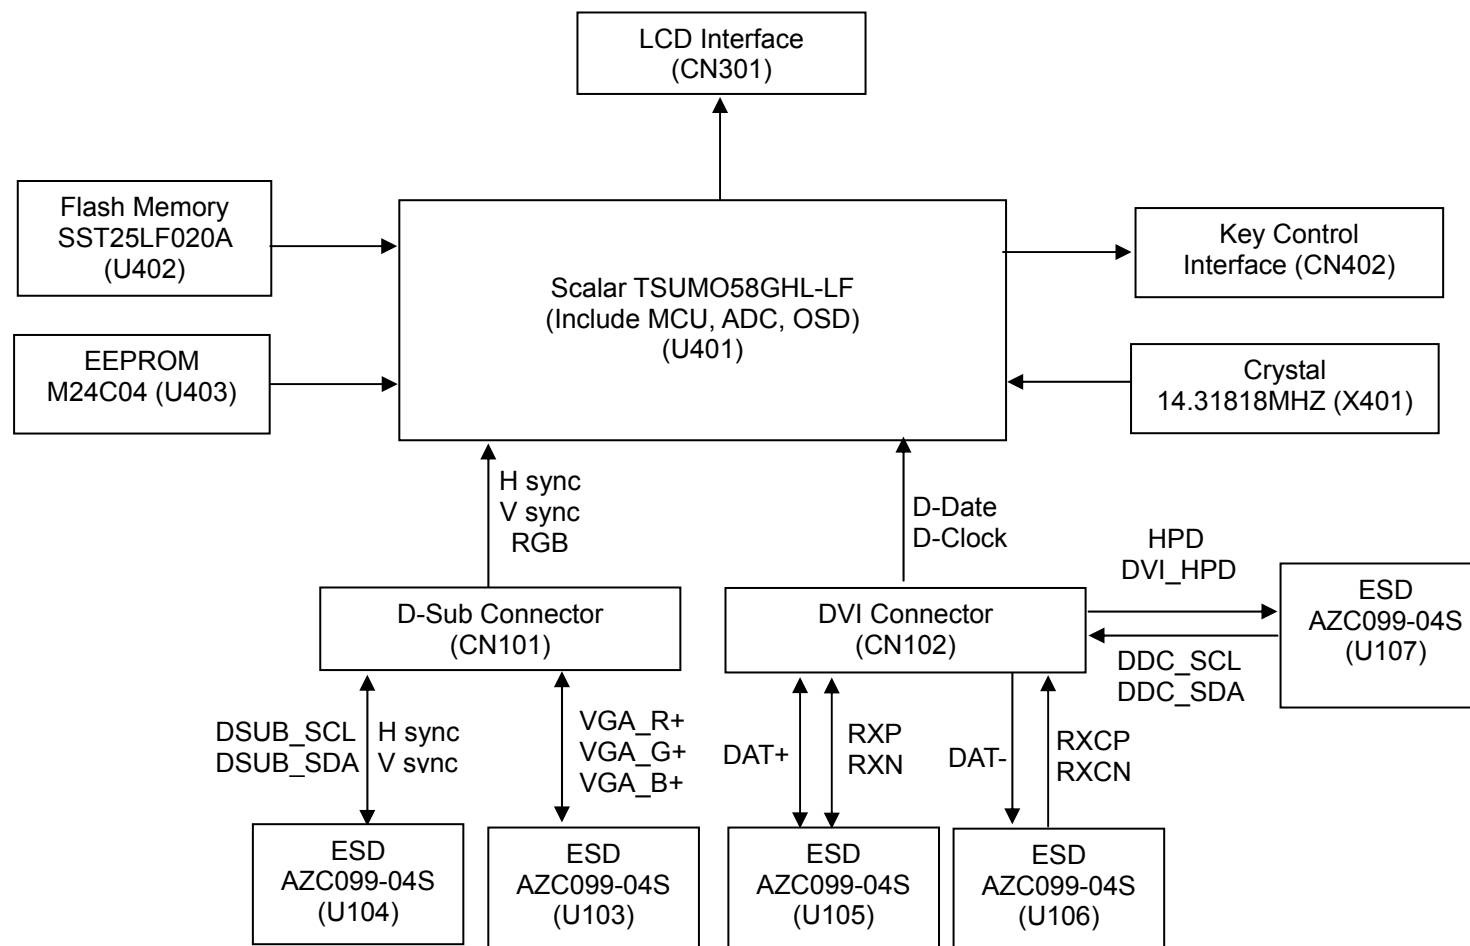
LCD Interface
(CN301)

Flash Memory
SST25LF020A
(U402)

Scalar TSUMO58GHL-LF
(Include MCU, ADC, OSD)
(U401)

Key Control
Interface (CN402)

EEPROM
M24C04 (U403)

Crystal
14.31818MHZ (X401)

H sync
V sync
RGB

D-Date
D-Clock

HPD
DVI_HPD

D-Sub Connector
(CN101)

DVI Connector
(CN102)

ESD
AZC099-04S
(U107)

DDC_SCL
DDC_SDA

DSUB_SCL
DSUB_SDA

H sync
V svnc

VGA_R+
VGA_G+
VGA_B+

DAT+

RXP
RXN

DAT-

RXCP
RXCN

ESD
AZC099-04S
(U104)

ESD
AZC099-04S
(U103)

ESD
AZC099-04S
(U105)

ESD
AZC099-04S
(U106)